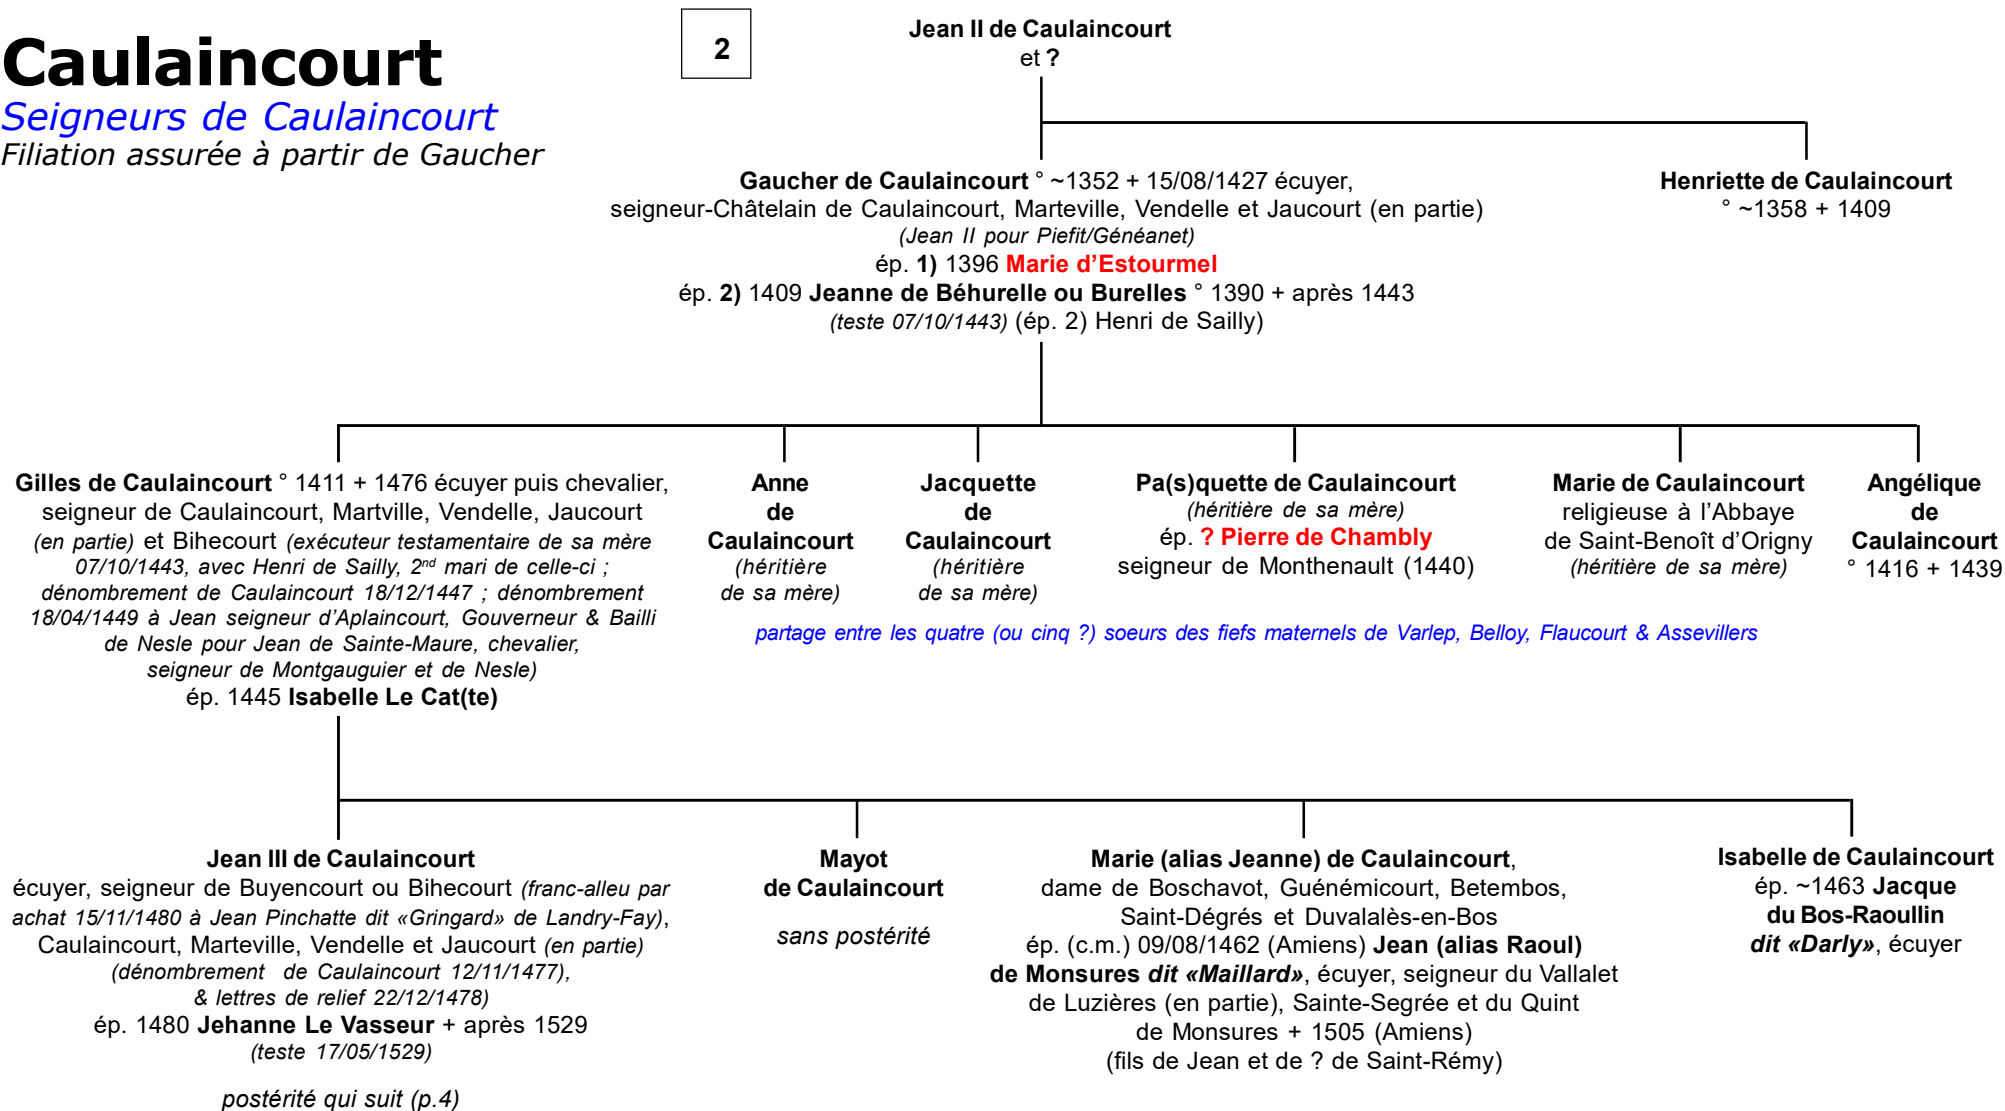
Caulaincourt
Seigneurs de Caulaincourt
Filiation assurée à partir de Gaucher

2

Jean II de Caulaincourt
et ?

Gaucher de Caulaincourt ° ~1352 + 15/08/1427 écuyer, seigneur-Châtelain de Caulaincourt, Marteville, Vendelle et Jaucourt (en partie)
(Jean II pour Piefit/Généanet)
ép. 1) 1396 Marie d'Estourmel
ép. 2) 1409 Jeanne de Béhurelle ou Burelles ° 1390 + après 1443
(teste 07/10/1443) (ép. 2) Henri de Sailly)

Henriette de Caulaincourt
° ~1358 + 1409

Gilles de Caulaincourt ° 1411 + 1476 écuyer puis chevalier, seigneur de Caulaincourt, Martville, Vendelle, Jaucourt (en partie) et Bihecourt (exécuteur testamentaire de sa mère 07/10/1443, avec Henri de Sailly, 2$^{nd}$ mari de celle-ci ; dénombrement de Caulaincourt 18/12/1447 ; dénombrement 18/04/1449 à Jean seigneur d'Aplaincourt, Gouverneur & Bailli de Nesle pour Jean de Sainte-Maure, chevalier, seigneur de Montgauguier et de Nesle)
ép. 1445 Isabelle Le Cat(te)

Anne de Caulaincourt
(héritière de sa mère)

Jacquette de Caulaincourt
(héritière de sa mère)

Pa(s)quette de Caulaincourt
(héritière de sa mère)
ép. ? Pierre de Chambly
seigneur de Monthenault (1440)

Marie de Caulaincourt
religieuse à l'Abbaye de Saint-Benoît d'Origny
(héritière de sa mère)

Angélique de Caulaincourt
° 1416 + 1439

partage entre les quatre (ou cinq ?) soeurs des fiefs maternels de Varlep, Belloy, Flaucourt & Assevillers

Jean III de Caulaincourt
écuyer, seigneur de Buyencourt ou Bihecourt (franc-alleu par achat 15/11/1480 à Jean Pinchatte dit «Gringard» de Landry-Fay), Caulaincourt, Marteville, Vendelle et Jaucourt (en partie)
(dénombrement de Caulaincourt 12/11/1477), & lettres de relief 22/12/1478)
ép. 1480 Jehanne Le Vasseur + après 1529
(teste 17/05/1529)

postérité qui suit (p.4)

Mayot de Caulaincourt
sans postérité

Marie (alias Jeanne) de Caulaincourt, dame de Boschavot, Guénémicourt, Betembos, Saint-Dégrés et Duvalalès-en-Bos
ép. (c.m.) 09/08/1462 (Amiens) Jean (alias Raoul) de Monsures dit «Maillard», écuyer, seigneur du Vallalet de Luzières (en partie), Sainte-Segrée et du Quint de Monsures + 1505 (Amiens)
(fils de Jean et de ? de Saint-Rémy)

Isabelle de Caulaincourt
ép. ~1463 Jacque du Bos-Raoullin dit «Darly», écuyer